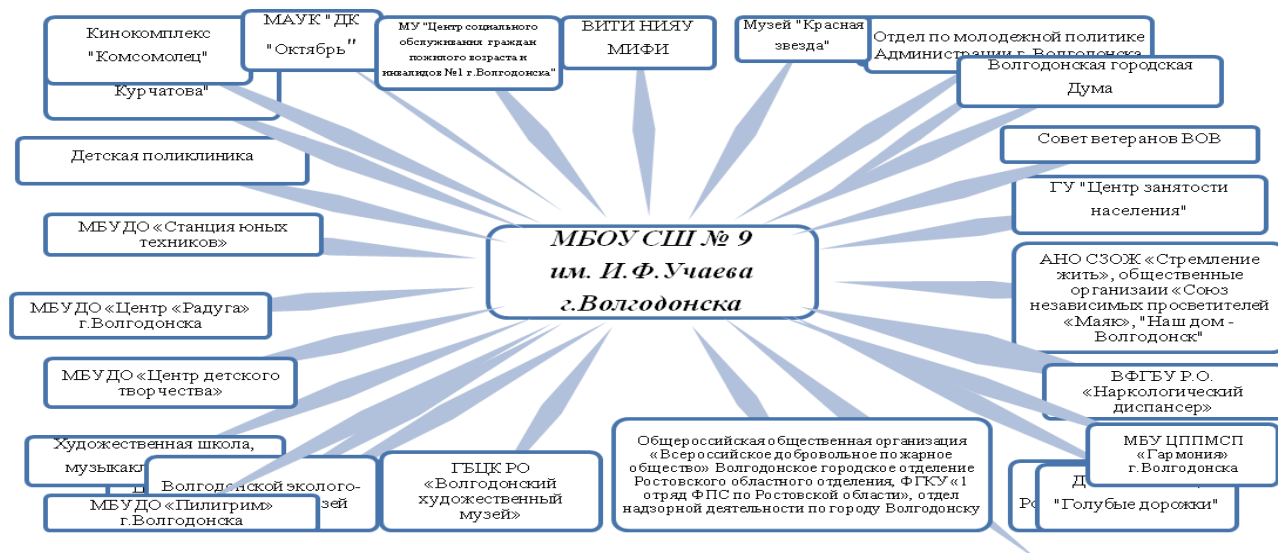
МБОУ СШ № 9
им. И.Ф.Учаева
г.Волгодонска

Кинокомплекс "Комсомолец"

Курчатова"

МАУК " ДК "Октябрь"

МУ "Центр социального обслуживания граждан пожилого возраста и инвалидов №1 г.Волгодонска"

ВИТИ НИЯУ МИФИ

Музей "Красная звезда"

Отдел по молодежной политике Администрации г. Волгодонска

Волгодонская городская Дума

Совет ветеранов ВОВ

ГУ "Центр занятости населения"

АНО СЗОЖ «Стремление жить», общественные организаии «Союз независимых просветителей «Маяк», "Наш дом - Волгодонск"

ВФГБУ Р.О. «Наркологический диспансер»

МБУ ЦППМСП «Гармония» г.Волгодонска

Д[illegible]

Р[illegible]

"Голубые дорожки"

Общероссийская общественная организация «Всероссийское добровольное пожарное общество» Волгодонское городское отделение Ростовского областного отделения, ФГКУ «1 отряд ФПС по Ростовской области», отдел надзорной деятельности по городу Волгодонску

ГБЦК РО «Волгодонский художественный музей»

Волгодонской эколого-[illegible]зей

Художественная школа, музыкал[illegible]

МБУДО «Пилигрим» г.Волгодонска

МБУДО «Центр детского творчества»

МБУДО «Центр «Радуга» г.Волгодонска

МБУДО «Станция юных техников»

Детская поликлиника